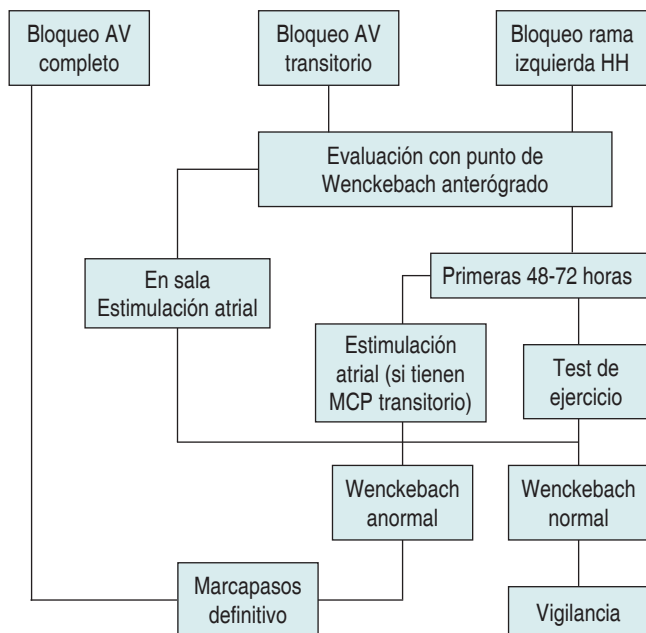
Bloqueo AV completo

Bloqueo AV transitorio

Bloqueo rama izquierda HH

Evaluación con punto de Wenckebach anterógrado

En sala Estimulación atrial

Primeras 48-72 horas

Estimulación atrial (si tienen MCP transitorio)

Test de ejercicio

Wenckebach anormal

Wenckebach normal

Marcapasos definitivo

Vigilancia